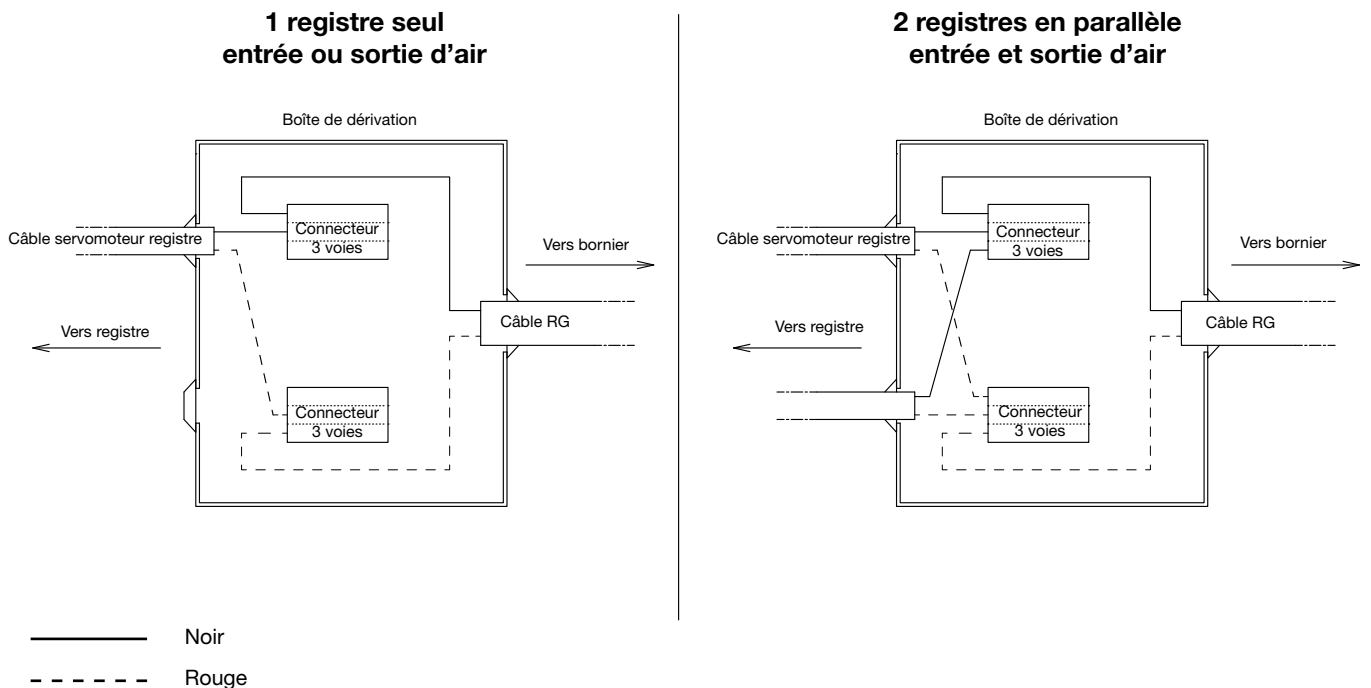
1 registre seul
entrée ou sortie d'air

Boîte de dérivation

Câble servomoteur registre

Connecteur
3 voies

Vers bornier

Câble RG

Vers registre

Connecteur
3 voies

2 registres en parallèle
entrée et sortie d'air

Boîte de dérivation

Câble servomoteur registre

Connecteur
3 voies

Vers bornier

Câble RG

Vers registre

Connecteur
3 voies

Noir

Rouge